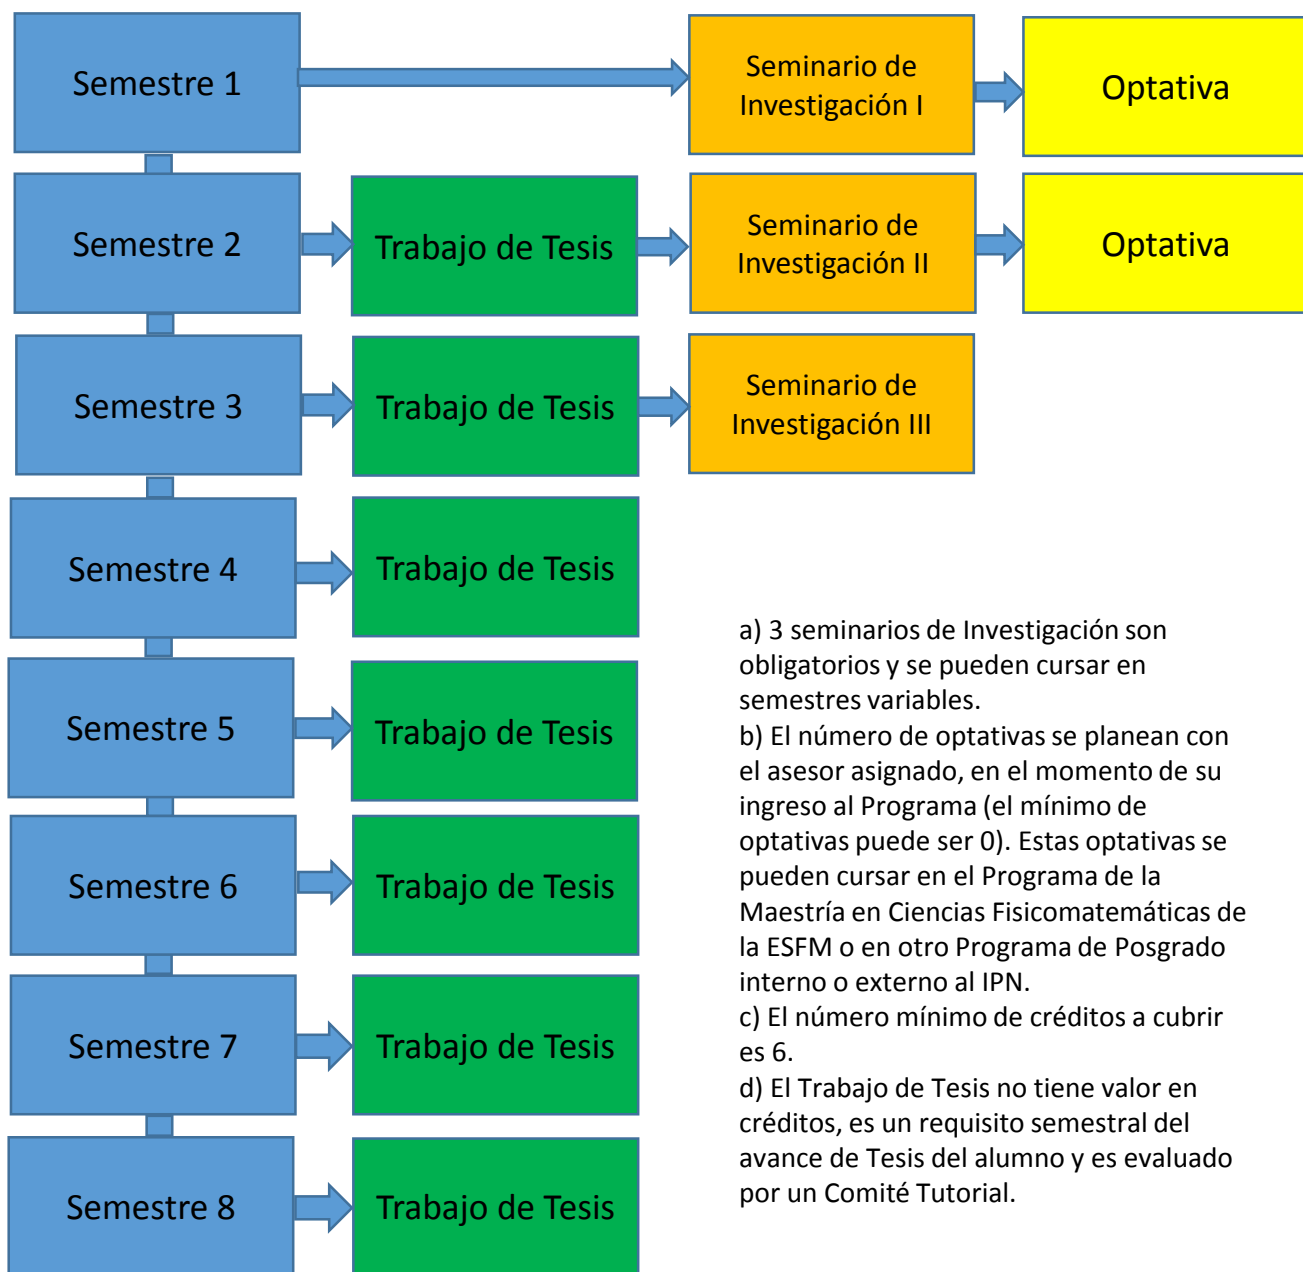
Semestre 1

Seminario de Investigación I

Optativa

Semestre 2

Trabajo de Tesis

Seminario de Investigación II

Optativa

Semestre 3

Trabajo de Tesis

Seminario de Investigación III

Semestre 4

Trabajo de Tesis

Semestre 5

Trabajo de Tesis

Semestre 6

Trabajo de Tesis

Semestre 7

Trabajo de Tesis

Semestre 8

Trabajo de Tesis

a) 3 seminarios de Investigación son obligatorios y se pueden cursar en semestres variables.
b) El número de optativas se planean con el asesor asignado, en el momento de su ingreso al Programa (el mínimo de optativas puede ser 0). Estas optativas se pueden cursar en el Programa de la Maestría en Ciencias Fisicomatemáticas de la ESFM o en otro Programa de Posgrado interno o externo al IPN.
c) El número mínimo de créditos a cubrir es 6.
d) El Trabajo de Tesis no tiene valor en créditos, es un requisito semestral del avance de Tesis del alumno y es evaluado por un Comité Tutorial.